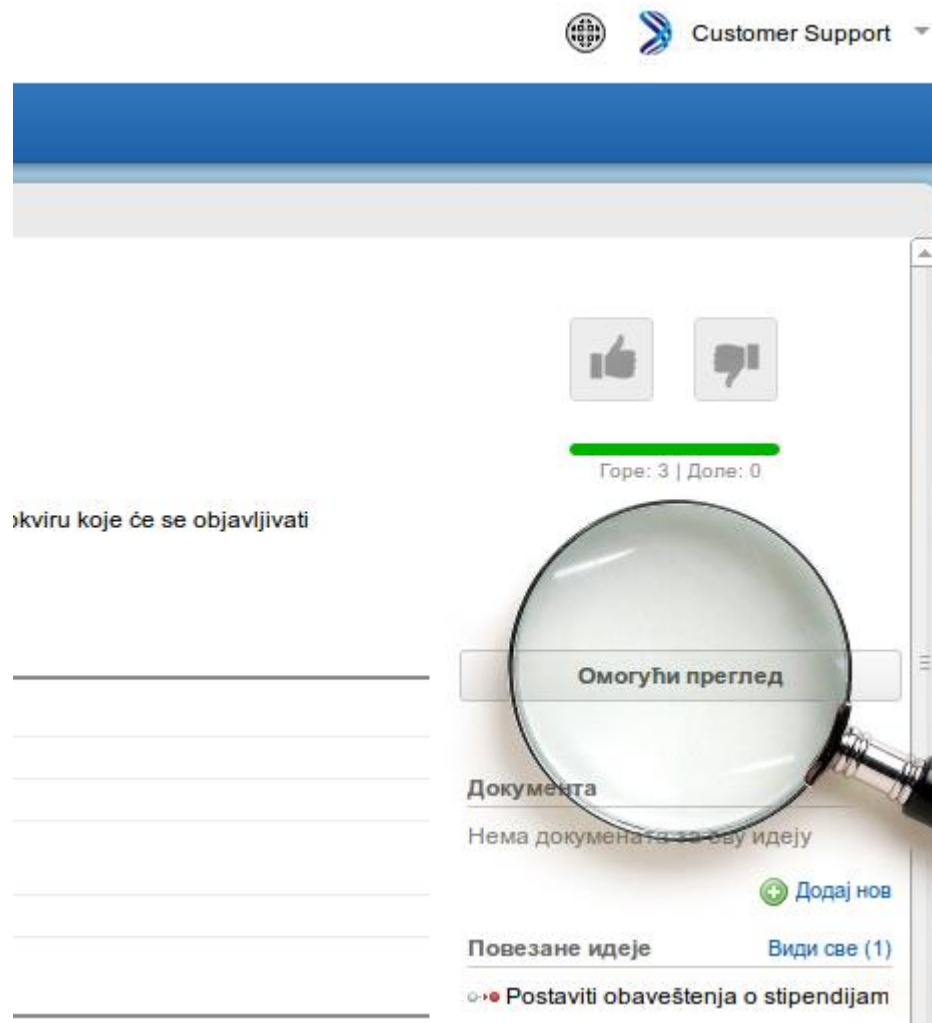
Customer Support

Горе: 3 | Доле: 0

okviru koje će se objavljivati

Омогући преглед

Документа

Нема докумената за ову идеју

Додај нов

Повезане идеје

Види све (1)

Postaviti obaveštenja o stipendijam